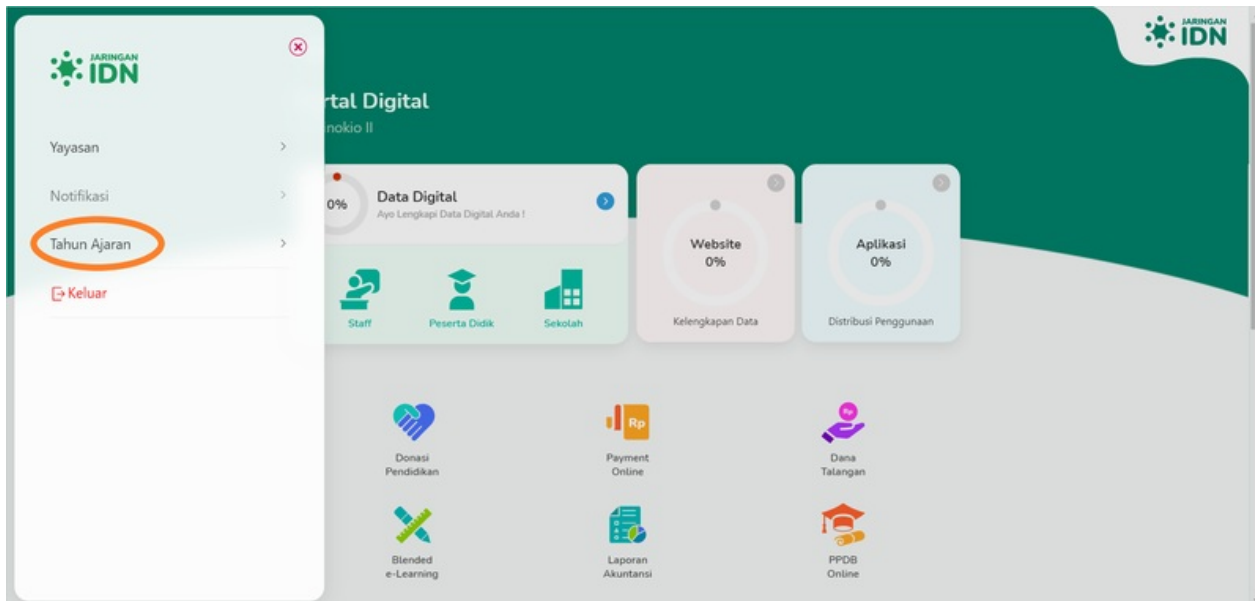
JARINGAN IDN

Yayasan

Notifikasi

Tahun Ajaran

Keluar

JARINGAN IDN

rtal Digital

nokio II

0%

Data Digital

Ayo Lengkapi Data Digital Anda !

Staff

Peserta Didik

Sekolah

Website
0%

Kelengkapan Data

Aplikasi
0%

Distribusi Penggunaan

Donasi Pendidikan

Rp

Payment Online

Rp

Dana Talangan

Blended e-Learning

Laporan Akuntansi

PPDB Online